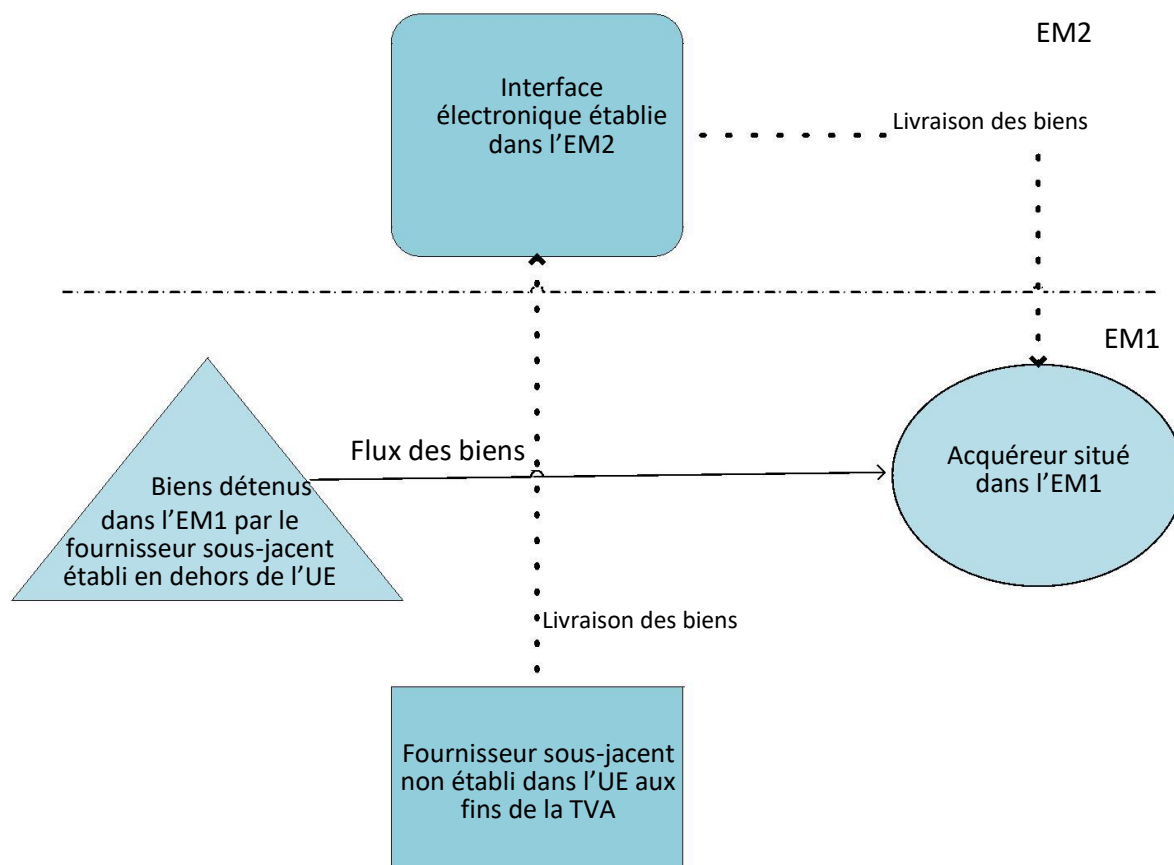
EM2

Interface électronique établie dans l’EM2

Livraison des biens

EM1

Flux des biens

Biens détenus dans l’EM1 par le fournisseur sous-jacent établi en dehors de l’UE

Acquéreur situé dans l’EM1

Livraison des biens

Fournisseur sous-jacent non établi dans l’UE aux fins de la TVA